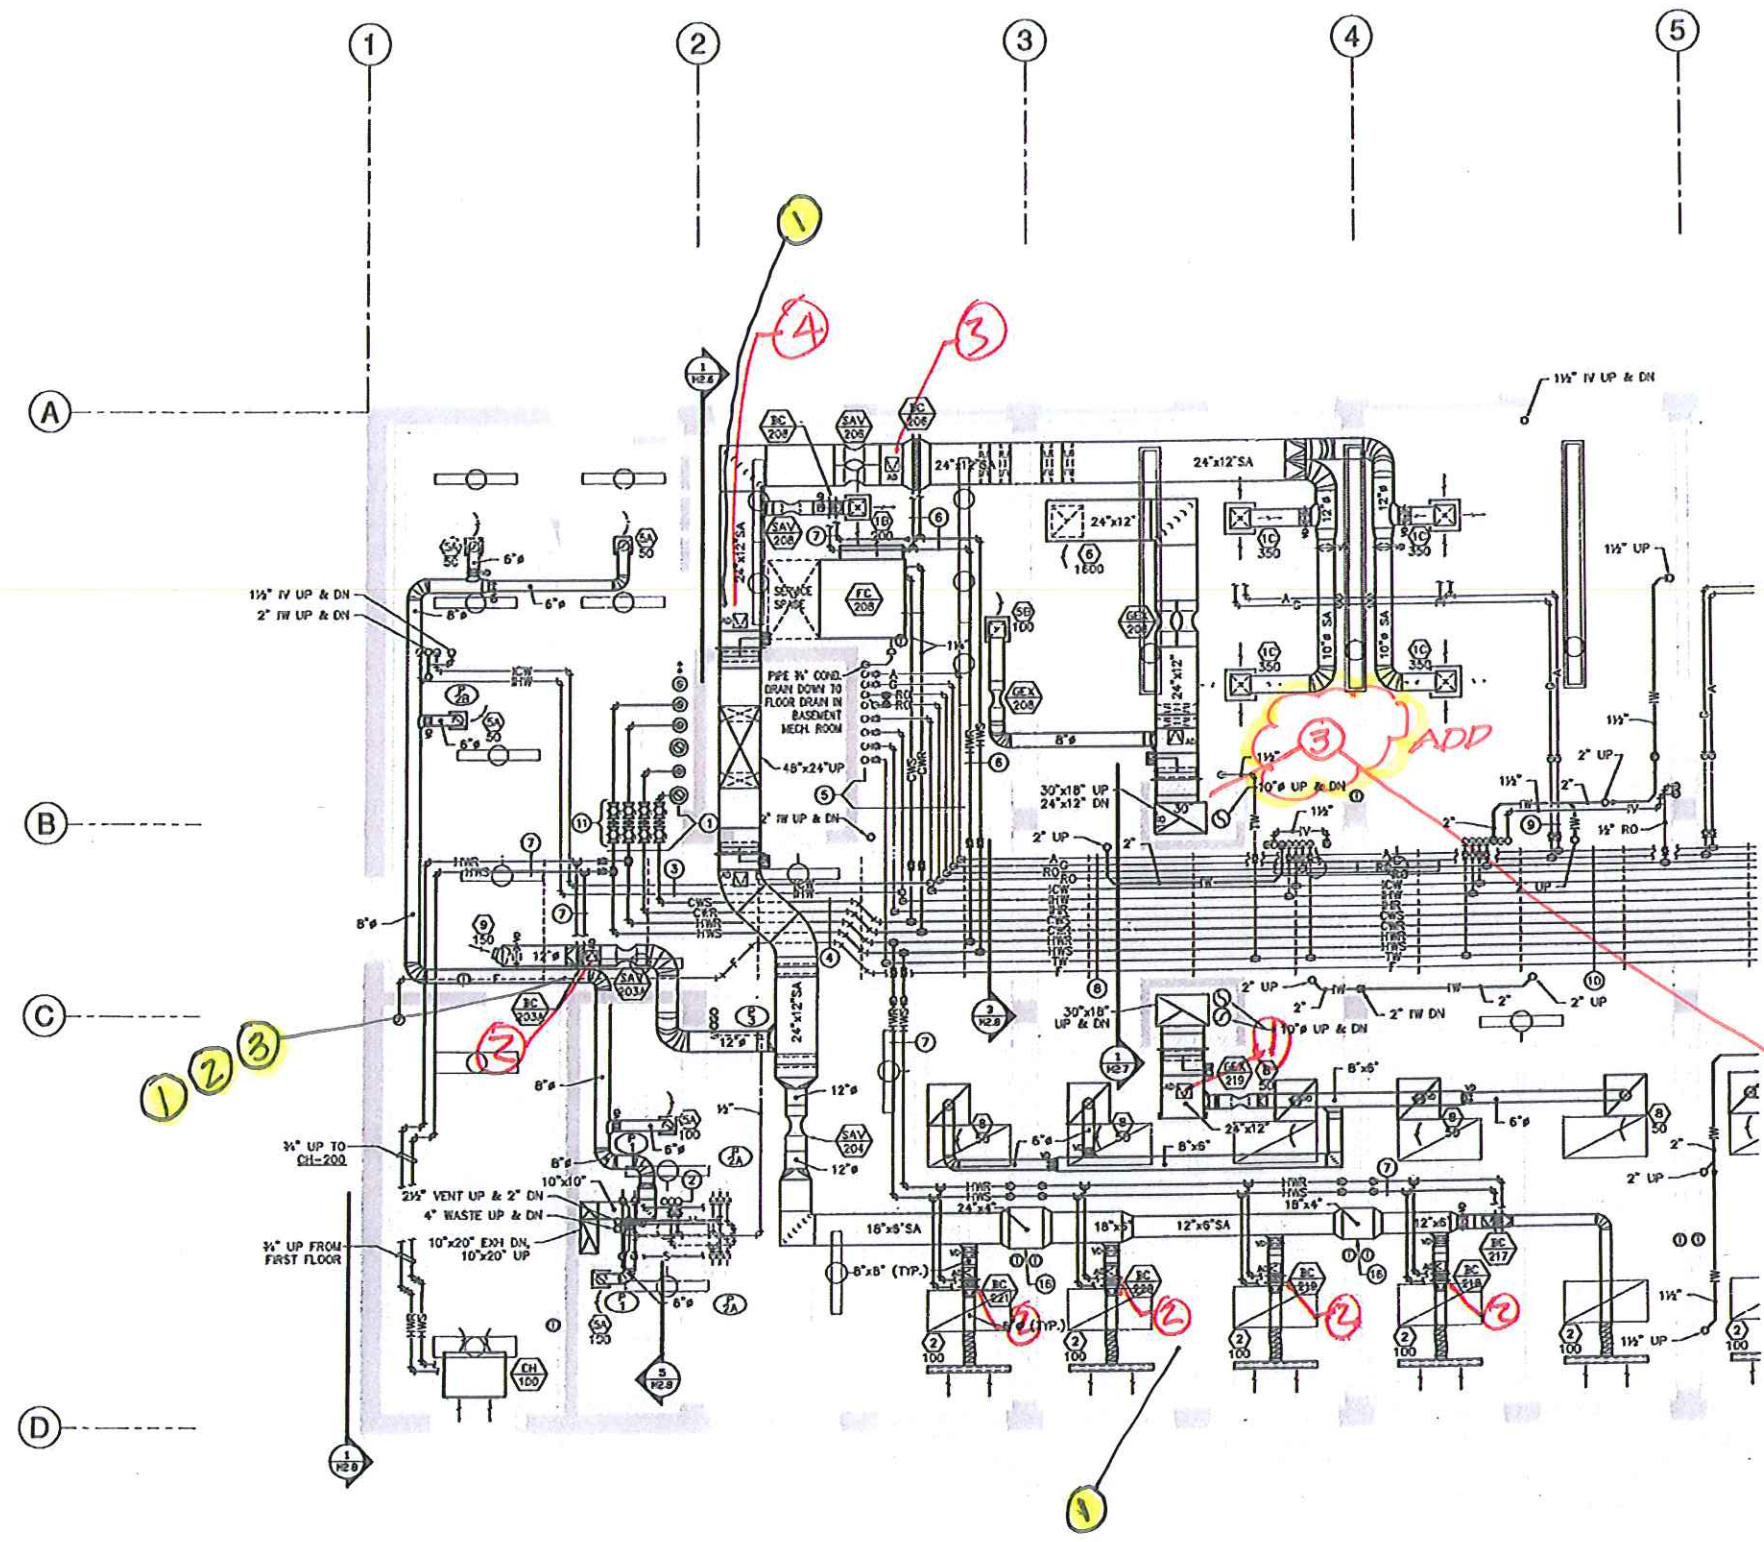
1
2
3
4
5
A
B
C
D
1
4
3
1 H24
BC 205
SAV 205
BC 206
24"x12"SA
24"x12"SA
1½" IV UP & DN
SAV 206
16 200
6
24"x12"
6 1600
1C 350
1C 350
1½" UP
SA 50
SA 50
6"ø
1½" IV UP & DN
2" IW UP & DN
8"ø
6"ø
SERVICE SPACE
FC 206
SE 100
GEX 208
GEX 208
1C 350
1C 350
ICW
SHW
P 2B
SA 50
6"ø
PIPE ¾" COND. DRAIN DOWN TO FLOOR DRAIN IN BASEMENT MECH. ROOM
1½"
48"x24"UP
8"ø
6
3
ADD
1½"
10"ø UP & DN
30"x18" UP
24"x12" DN
1½"
1½"
2" UP
1½"
2" UP
9
1½" RO
11
1
5
2" IW UP & DN
7
HWR
HWS
3
2" UP
2"
IW
UP
CWS
CWR
HWR
HWS
ICW
SHW
HWR
CWS
CWR
HWR
HWS
TW
8"ø
9 150
12"ø
7
SAV 203A
BC 203A
4
5
3
12"ø
24"x12"SA
3 H28
8
30"x18" UP & DN
2" UP
2" IW DN
2" UP
10"ø UP & DN
10
2
1 2 3
7
1 H27
GEX 219
8"x6"
8"ø
12"ø
½"
SA 100
SAV 204
6"ø
6"ø
50
50
50
6"ø
8 50
2"
2" UP
24"x12"
8"x6"
¾" UP TO CH-200
8"ø
P 2A
7
10"x10"
2
2½" VENT UP & 2" DN
4" WASTE UP & DN
10"x20" EXH DN, 10"x20" UP
¾" UP FROM FIRST FLOOR
HWR
HWS
24"x4"
18"x6"SA
18"x6"
12"x6"SA
HWR
HWS
18"x4"
12"x6"
BC 217
8"x8" (TYP.)
16
16
BC 221
BC 220
BC 219
BC 218
2 (TYP.)
2
2
2
1½"
1½" UP
2 100
2 100
2 100
2 100
2 100
2 100
P 1
SA 100
6"ø
P 2A
CH 100
5 H28
1 H28
1